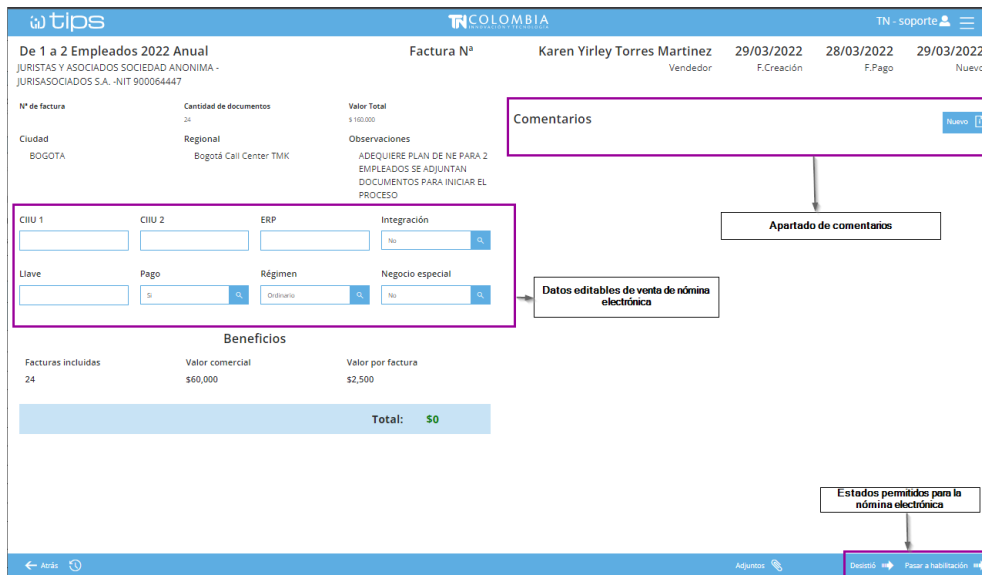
tips

TN COLOMBIA
INNOVACIÓN Y TECNOLOGÍA

TN - soporte

De 1 a 2 Empleados 2022 Anual
JURISTAS Y ASOCIADOS SOCIEDAD ANONIMA - JURISASOCIADOS S.A. -NIT 900064447

Factura Nª

Karen Yirley Torres Martinez
Vendedor

29/03/2022
F.Creación

28/03/2022
F.Pago

29/03/2022
Nuevo

Nº de factura

Cantidad de documentos
24

Valor Total
$ 160,000

Ciudad
BOGOTA

Regional
Bogotá Call Center TMK

Observaciones
ADEQUIERE PLAN DE NE PARA 2 EMPLEADOS SE ADJUNTAN DOCUMENTOS PARA INICIAR EL PROCESO

Comentarios

Nuevo

Apartado de comentarios

CIIU 1

CIIU 2

ERP

Integración
No

Llave

Pago
Si

Régimen
Ordinario

Negocio especial
No

Datos editables de venta de nómina electrónica

Beneficios

Facturas incluidas
24

Valor comercial
$60,000

Valor por factura
$2,500

Total: $0

Estados permitidos para la nómina electrónica

Atrás

Adjuntos

Desistió

Pasar a habilitación